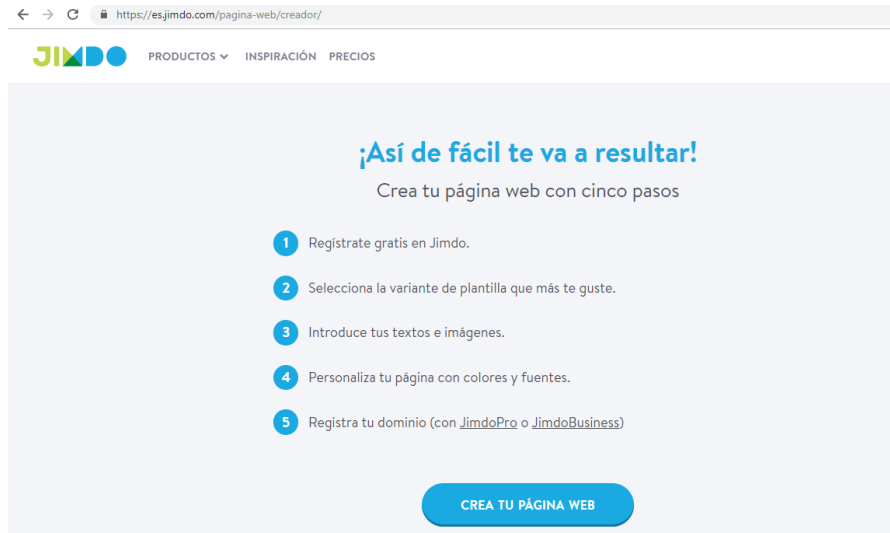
https://es.jimdo.com/pagina-web/creador/

JIMDO PRODUCTOS INSPIRACIÓN PRECIOS

¡Así de fácil te va a resultar!

Crea tu página web con cinco pasos

1 Regístrate gratis en Jimdo.

2 Selecciona la variante de plantilla que más te guste.

3 Introduce tus textos e imágenes.

4 Personaliza tu página con colores y fuentes.

5 Registra tu dominio (con JimdoPro o JimdoBusiness)

CREA TU PÁGINA WEB